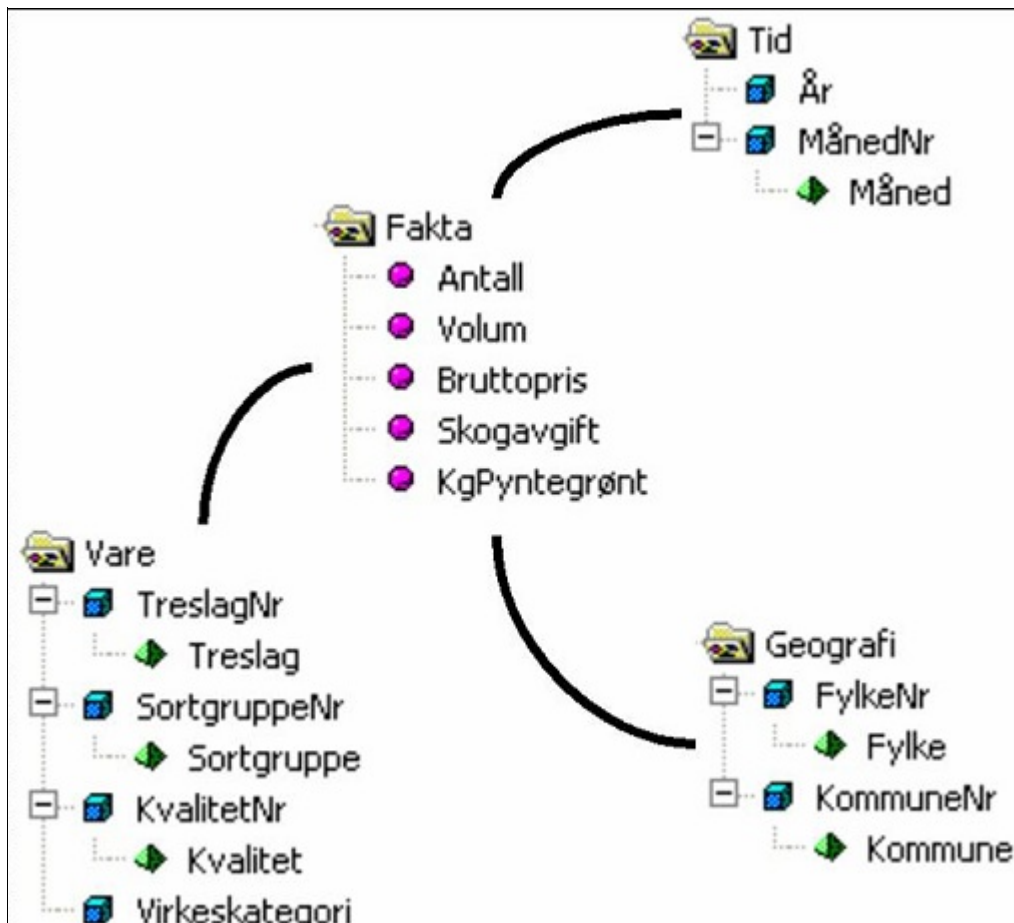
Tid
År
MånedNr
Måned

Fakta
Antall
Volum
Bruttopris
Skogavgift
KgPyntegrønt

Vare
TreslagNr
Treslag
SortgruppeNr
Sortgruppe
KvalitetNr
Kvalitet
Virkeskategori

Geografi
FylkeNr
Fylke
KommuneNr
Kommune